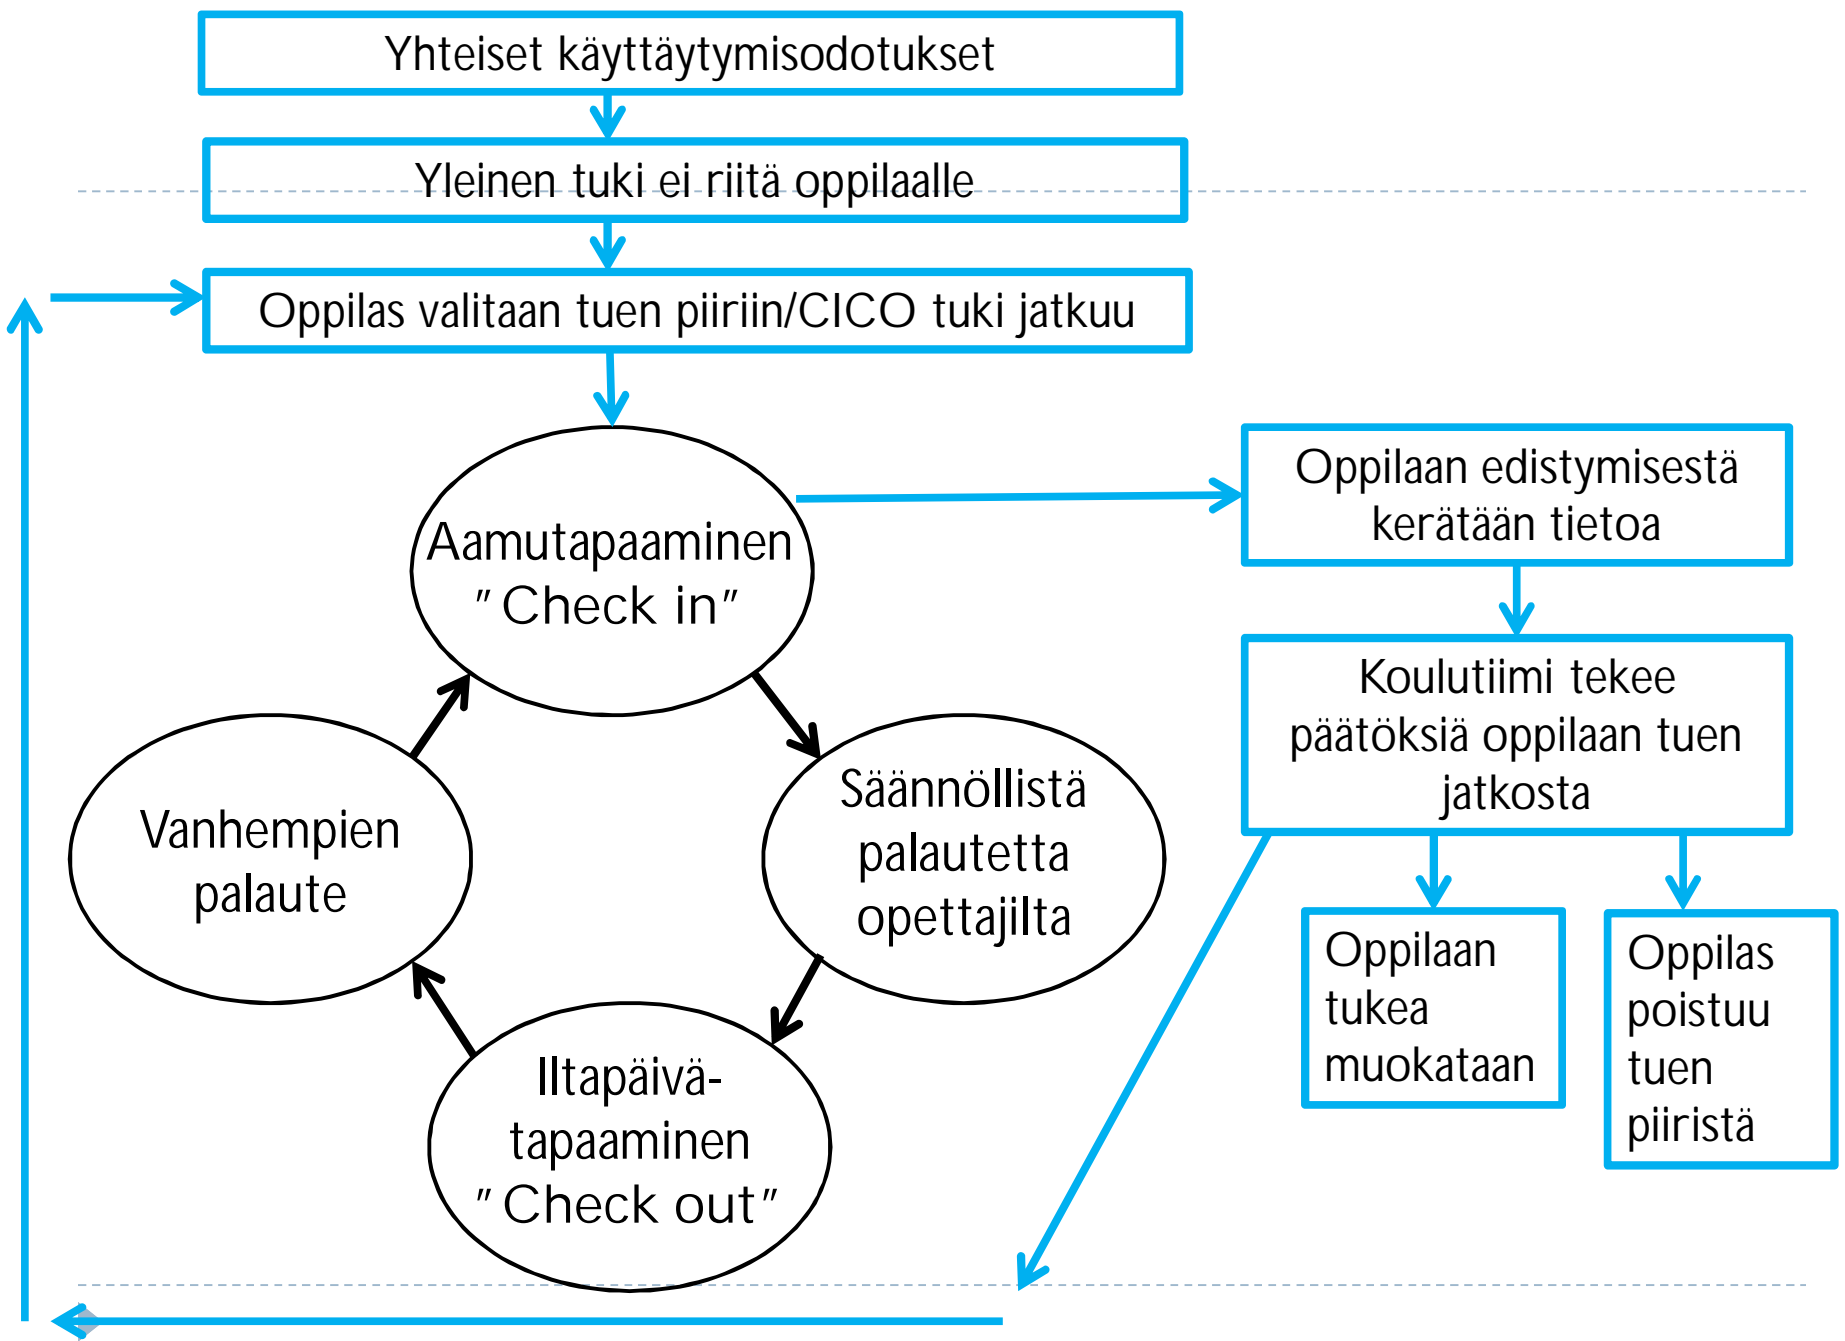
Yhteiset käyttäytymisodotukset

Yleinen tuki ei riitä oppilaalle

Oppilas valitaan tuen piiriin/CICO tuki jatkuu

Aamutapaaminen "Check in"

Oppilaan edistymisestä kerätään tietoa

Koulutiimi tekee päätöksiä oppilaan tuen jatkosta

Säännöllistä palautetta opettajilta

Vanhempien palaute

Iltapäivä-tapaaminen "Check out"

Oppilaan tukea muokataan

Oppilas poistuu tuen piiristä